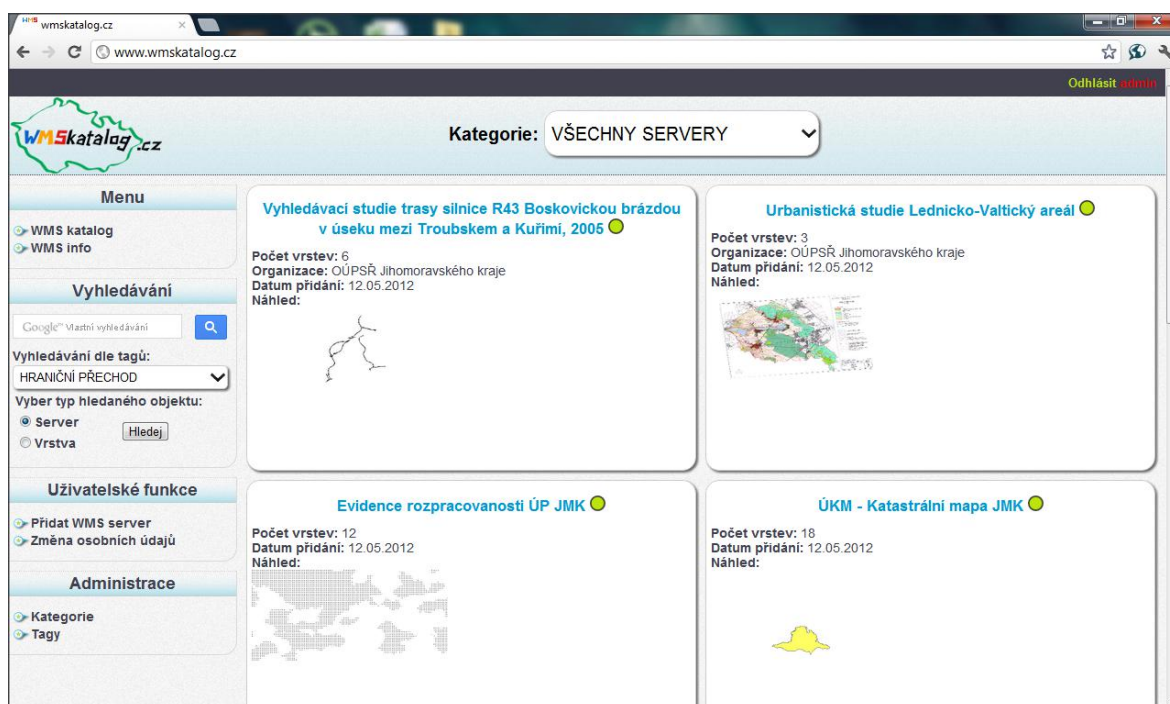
wmskatalog.cz
www.wmskatalog.cz
Odhlásit admin

WMSkatalog.cz

Kategorie: VŠECHNY SERVERY

Menu
WMS katalog
WMS info

Vyhledávání
Google™ Vlastní vyhledávání
Vyhledávání dle tagů:
HRANIČNÍ PŘECHOD
Vyber typ hledaného objektu:
Server
Vrstva
Hledej

Uživatelské funkce
Přidat WMS server
Změna osobních údajů

Administrace
Kategorie
Tagy

Vyhledávací studie trasy silnice R43 Boskovickou brázdou v úseku mezi Troubskem a Kuřimi, 2005
Počet vrstev: 6
Organizace: OÚPSŘ Jihomoravského kraje
Datum přidání: 12.05.2012
Náhled:

Urbanistická studie Lednicko-Valtický areál
Počet vrstev: 3
Organizace: OÚPSŘ Jihomoravského kraje
Datum přidání: 12.05.2012
Náhled:

Evidence rozpracovanosti ÚP JMK
Počet vrstev: 12
Datum přidání: 12.05.2012
Náhled:

ÚKM - Katastrální mapa JMK
Počet vrstev: 18
Datum přidání: 12.05.2012
Náhled: